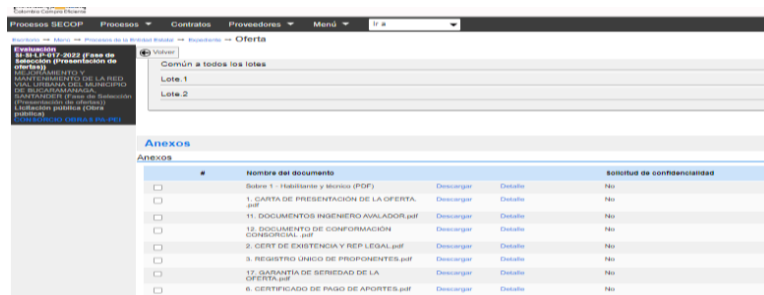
Colombia Compra Eficiente

Procesos SECOP Procesos ▼ Contratos Proveedores ▼ Menú ▼ Ir a

Escritorio → Menú → Procesos de la Entidad Estatal → Expediente → Oferta

Evaluación
SI-SI-LP-017-2022 (Fase de Selección (Presentación de ofertas))
MEJORAMIENTO Y MANTENIMIENTO DE LA RED VIAL URBANA DEL MUNICIPIO DE BUCARAMANGA, SANTANDER (Fase de Selección (Presentación de ofertas))
Licitación pública (Obra pública)
CONSORCIO OBRAS PS-PEI

Volver

Común a todos los lotes
Lote.1
Lote.2

Anexos
Anexos

| | # | Nombre del documento | | | Solicitud de confidencialidad |
|---|---|---|---|---|---|
| ☐ | | Sobre 1 - Habilitante y técnico (PDF) | Descargar | Detalle | No |
| ☐ | | 1. CARTA DE PRESENTACIÓN DE LA OFERTA..pdf | Descargar | Detalle | No |
| ☐ | | 11. DOCUMENTOS INGENIERO AVALADOR.pdf | Descargar | Detalle | No |
| ☐ | | 12. DOCUMENTO DE CONFORMACIÓN CONSORCIAL..pdf | Descargar | Detalle | No |
| ☐ | | 2. CERT DE EXISTENCIA Y REP LEGAL.pdf | Descargar | Detalle | No |
| ☐ | | 3. REGISTRO ÚNICO DE PROPONENTES.pdf | Descargar | Detalle | No |
| ☐ | | 17. GARANTÍA DE SERIEDAD DE LA OFERTA.pdf | Descargar | Detalle | No |
| ☐ | | 6. CERTIFICADO DE PAGO DE APORTES.pdf | Descargar | Detalle | No |